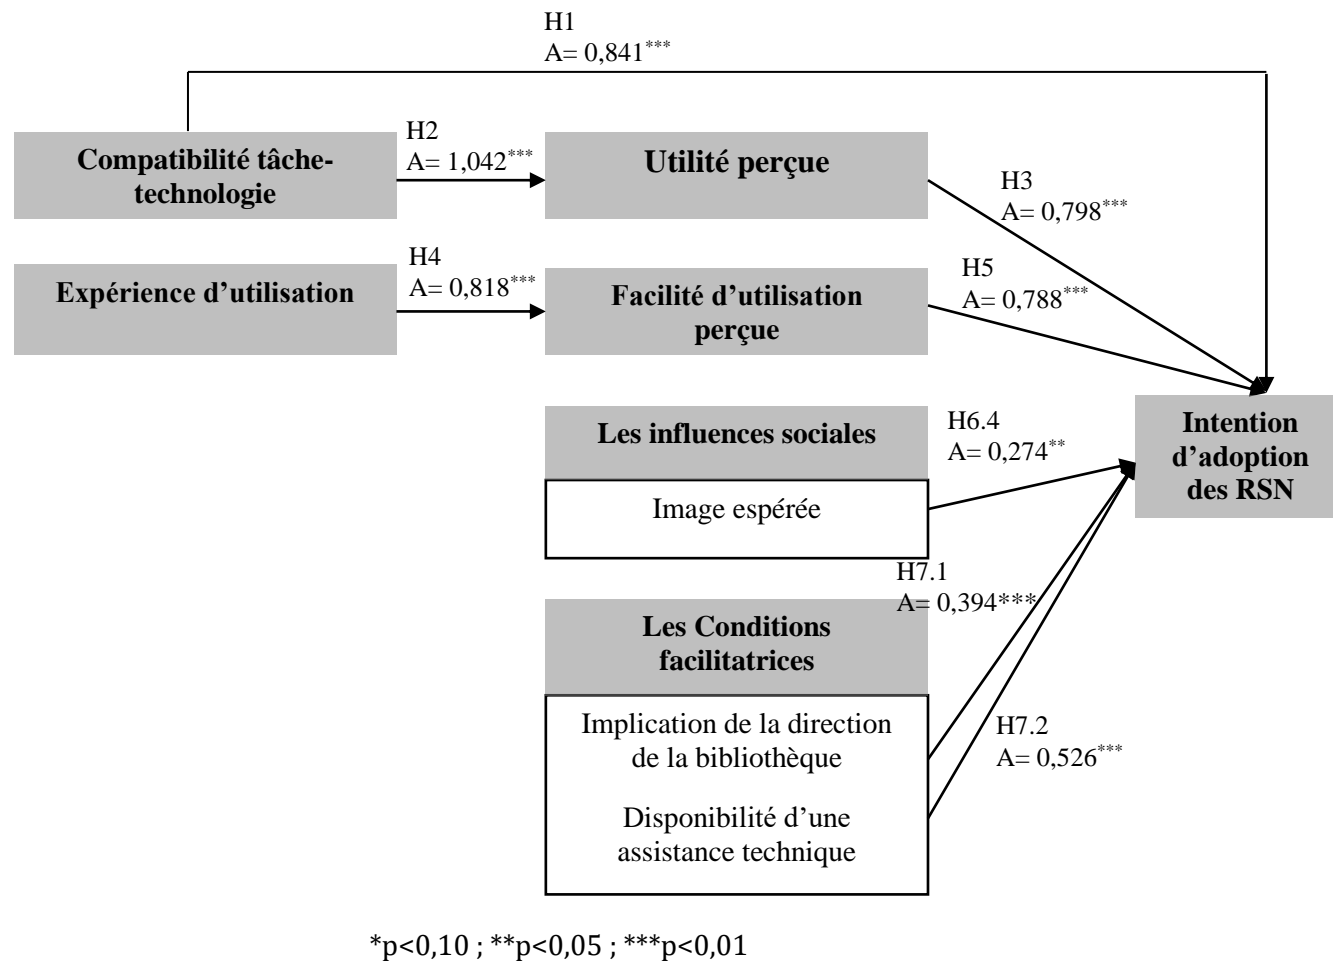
H1
A= 0,841$^{***}$

Compatibilité tâche-technologie

H2
A= 1,042$^{***}$

Utilité perçue

H3
A= 0,798$^{***}$

Expérience d'utilisation

H4
A= 0,818$^{***}$

Facilité d'utilisation perçue

H5
A= 0,788$^{***}$

Les influences sociales

Image espérée

H6.4
A= 0,274$^{**}$

Intention d'adoption des RSN

H7.1
A= 0,394***

Les Conditions facilitatrices

Implication de la direction de la bibliothèque

Disponibilité d'une assistance technique

H7.2
A= 0,526$^{***}$

*p<0,10 ; **p<0,05 ; ***p<0,01